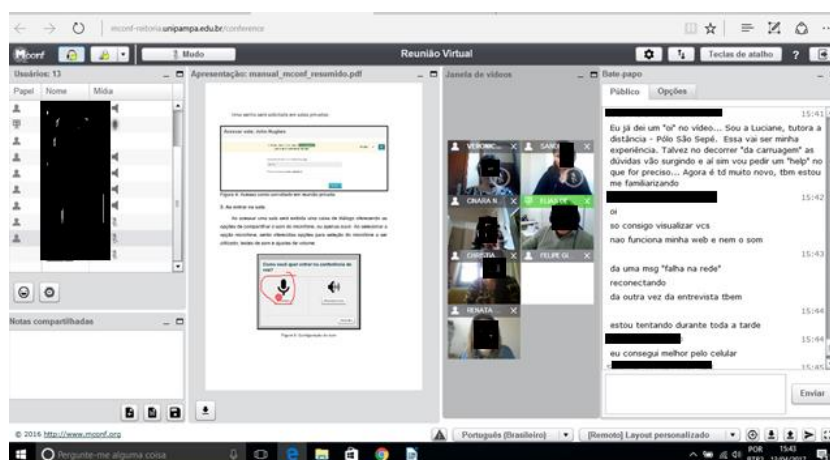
mconf-reitoria.unipampa.edu.br/conference

Mconf Mudo Reunião Virtual Teclas de atalho ?

Usuários: 13
Papel Nome Mídia

Apresentação: manual_mconf_resumido.pdf

Uma senha será solicitada em salas privadas.

Acessar sala: João Rogério

Figura 4: Acesso com convidado em reunião privada

3. Ao entrar na sala

Ao acessar uma sala será exibida uma caixa de diálogo oferecendo as opções de compartilhar o som do microfone, ou apenas ouvir. Ao selecionar a opção microfone, serão oferecidas opções para seleção do microfone a ser utilizado, testes de som e ajustes de volume

Como você quer entrar na conferência de voz?

Figura 5: Configuração do som

Janela de vídeos
VERONIC... SAND...
CINARA N... ELIAS DE...
CHRISTIA... FELIPE GI...
RENATA

Bate-papo
Público Opções

15:41
Eu já dei um "oi" no vídeo... Sou a Luciane, tutora a distância - Pólo São Sepé. Essa vai ser minha experiência. Talvez no decorrer "da carruagem" as dúvidas vão surgindo e aí sim vou pedir um "help" no que for preciso... Agora é tô muito novo, tbm estou me familiarizando
15:42
oi
so consigo visualizar vcs
nao funciona minha web e nem o som
15:43
da uma msg "falha na rede"
reconectando
da outra vez da entrevista tbem
15:44
estou tentando durante toda a tarde
15:44
eu consegui melhor pelo celular
15:45

Enviar

Notas compartilhadas

© 2016 http://www.mconf.org

Português (Brasileiro) [Remoto] Layout personalizado

Pergunte-me alguma coisa

POR PTB2 15:43 13/06/2017